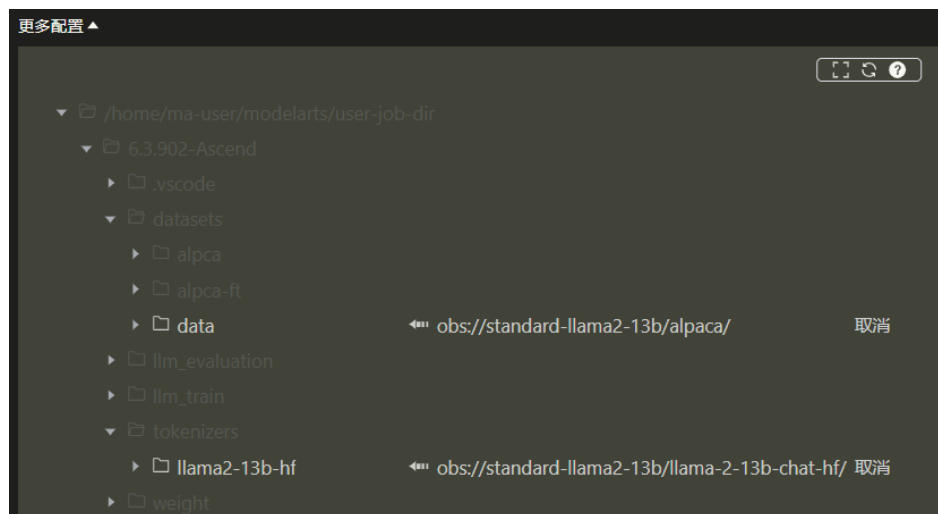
更多配置

/home/ma-user/modelarts/user-job-dir
6.3.902-Ascend
.vscode
datasets
alpca
alpca-ft
data obs://standard-llama2-13b/alpaca/ 取消
llm_evaluation
llm_train
tokenizers
llama2-13b-hf obs://standard-llama2-13b/llama-2-13b-chat-hf/ 取消
weight